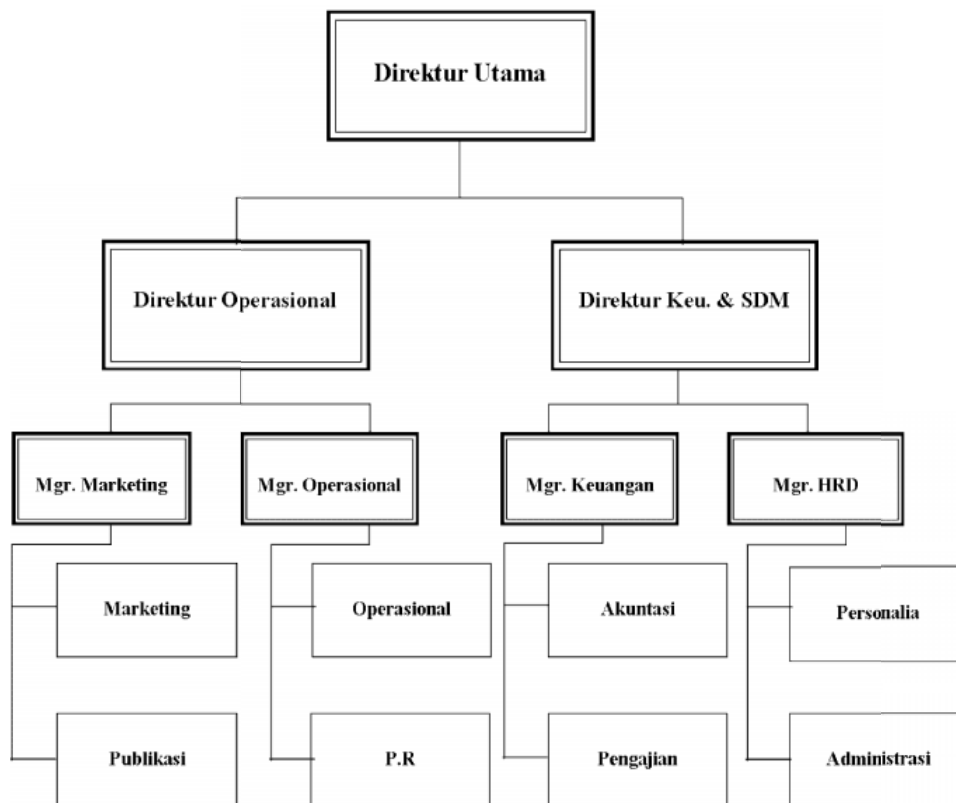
Direktur Utama

Direktur Operasional

Direktur Keu. & SDM

Mgr. Marketing

Mgr. Operasional

Mgr. Keuangan

Mgr. HRD

Marketing

Publikasi

Operasional

P.R

Akuntasi

Pengajian

Personalia

Administrasi